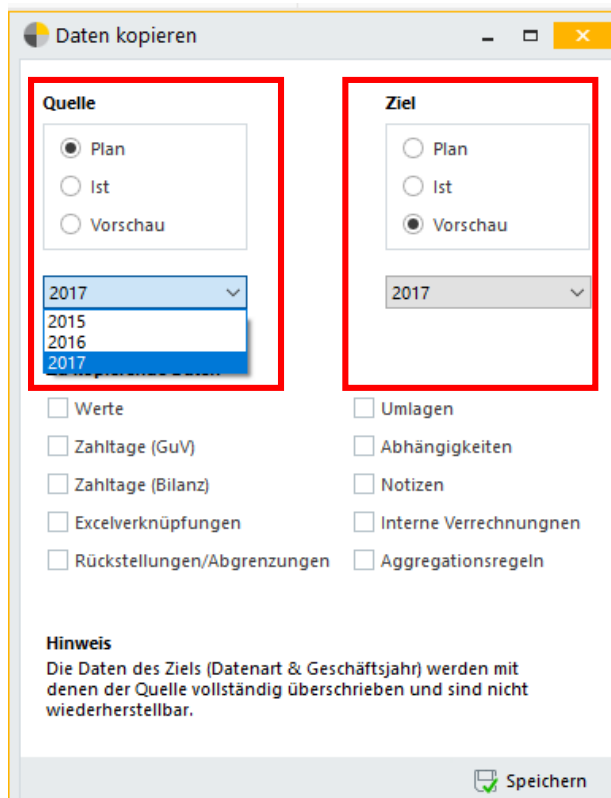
Daten kopieren

Quelle

Plan
Ist
Vorschau

2017
2015
2016
2017

Ziel

Plan
Ist
Vorschau

2017

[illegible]

Werte
Zahltage (GuV)
Zahltage (Bilanz)
Excelverknüpfungen
Rückstellungen/Abgrenzungen

Umlagen
Abhängigkeiten
Notizen
Interne Verrechnungnen
Aggregationsregeln

Hinweis
Die Daten des Ziels (Datenart & Geschäftsjahr) werden mit denen der Quelle vollständig überschrieben und sind nicht wiederherstellbar.

Speichern